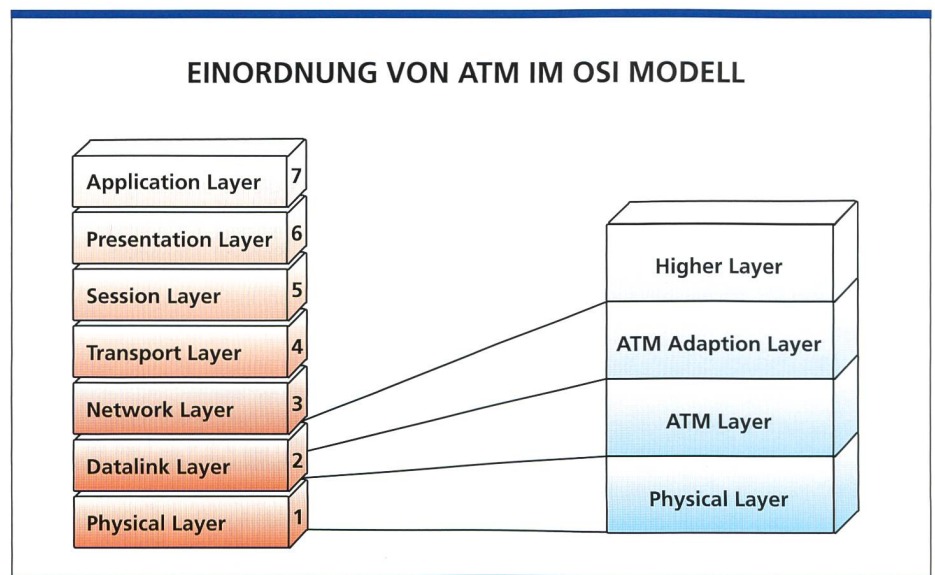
EINORDNUNG VON ATM IM OSI MODELL

Application Layer 7
Presentation Layer 6
Session Layer 5
Transport Layer 4
Network Layer 3
Datalink Layer 2
Physical Layer 1

Higher Layer
ATM Adaption Layer
ATM Layer
Physical Layer